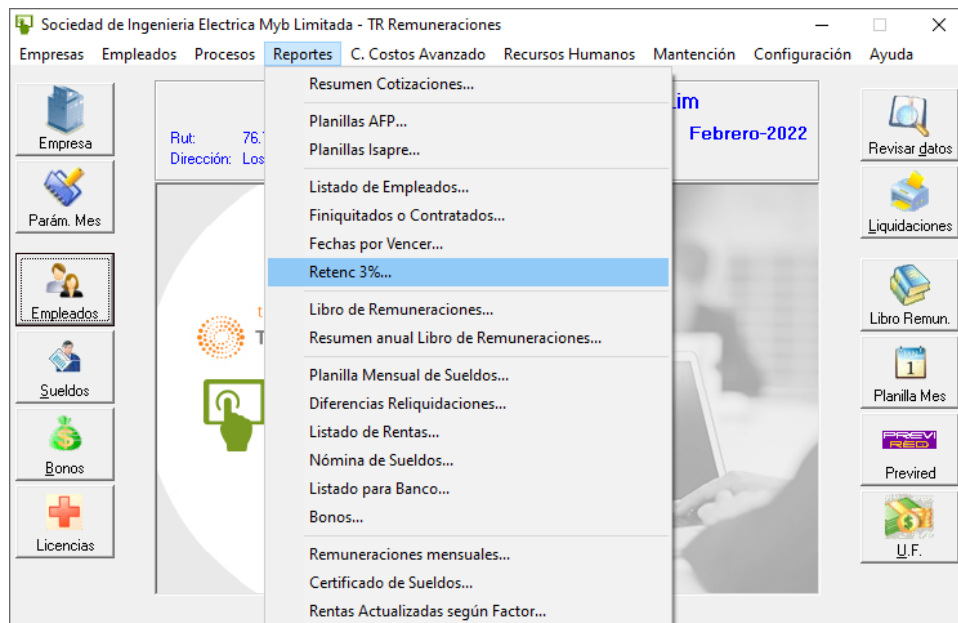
Sociedad de Ingenieria Electrica Myb Limitada - TR Remuneraciones

Empresas Empleados Procesos Reportes C. Costos Avanzado Recursos Humanos Mantención Configuración Ayuda

Empresa

Parám. Mes

Empleados

Sueldos

Bonos

Licencias

Rut: 76.

Dirección: Los

im

Febrero-2022

T

Resumen Cotizaciones...

Planillas AFP...
Planillas Isapre...

Listado de Empleados...
Finiquitados o Contratados...
Fechas por Vencer...
Retenc 3%...

Libro de Remuneraciones...
Resumen anual Libro de Remuneraciones...

Planilla Mensual de Sueldos...
Diferencias Reliquidaciones...
Listado de Rentas...
Nómina de Sueldos...
Listado para Banco...
Bonos...

Remuneraciones mensuales...
Certificado de Sueldos...
Rentas Actualizadas según Factor...

Revisar datos

Liquidaciones

Libro Remun.

1

Planilla Mes

PREVI RED

Previred

U.F.